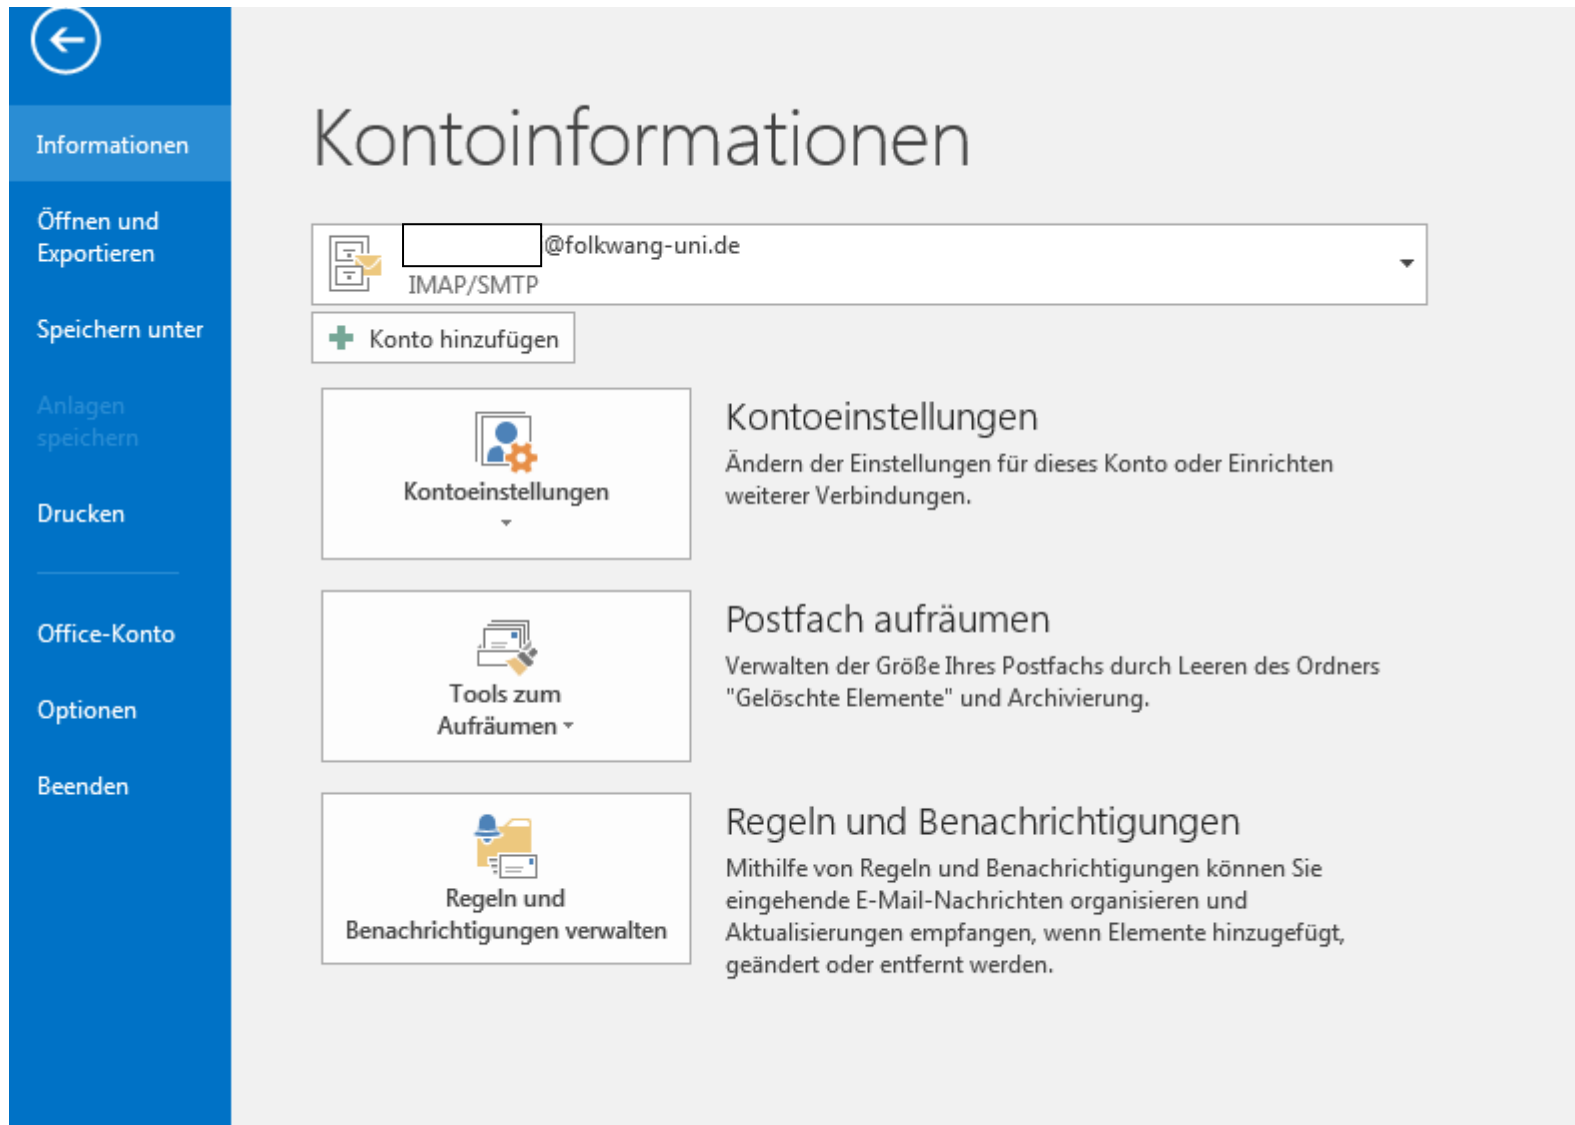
Informationen

Öffnen und Exportieren

Speichern unter

Anlagen speichern

Drucken

Office-Konto

Optionen

Beenden

Kontoinformationen

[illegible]@folkwang-uni.de
IMAP/SMTP

Konto hinzufügen

Kontoeinstellungen

Kontoeinstellungen
Ändern der Einstellungen für dieses Konto oder Einrichten weiterer Verbindungen.

Tools zum Aufräumen

Postfach aufräumen
Verwalten der Größe Ihres Postfachs durch Leeren des Ordners "Gelöschte Elemente" und Archivierung.

Regeln und Benachrichtigungen verwalten

Regeln und Benachrichtigungen
Mithilfe von Regeln und Benachrichtigungen können Sie eingehende E-Mail-Nachrichten organisieren und Aktualisierungen empfangen, wenn Elemente hinzugefügt, geändert oder entfernt werden.